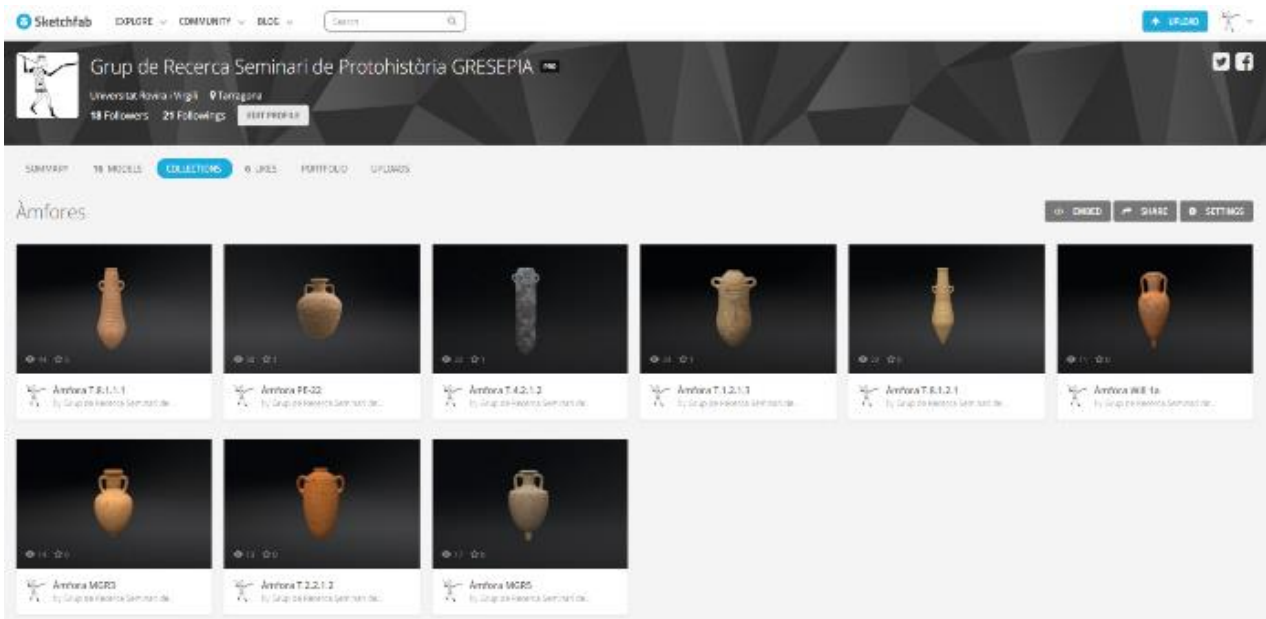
Sketchfab EXPLORE COMMUNITY BLOG Search

UPLOAD

Grup de Recerca Seminari de Protohistòria GRESEPIA PRO

Universitat Rovira i Virgili Tarragona

18 Followers 21 Followings EDIT PROFILE

SUMMARY 16 MODELS COLLECTIONS 6 LIKES PORTFOLIO UPLOADS

Àmfores

EMBED SHARE SETTINGS

Àmfora T.8.1.1.1
by Grup de Recerca Seminari de...

Àmfora PE-22
by Grup de Recerca Seminari de...

Àmfora T.4.2.1.2
by Grup de Recerca Seminari de...

Àmfora T.1.2.1.3
by Grup de Recerca Seminari de...

Àmfora T.8.1.2.1
by Grup de Recerca Seminari de...

Àmfora Will 1a
by Grup de Recerca Seminari de...

Àmfora MGR3
by Grup de Recerca Seminari de...

Àmfora T.2.2.1.2
by Grup de Recerca Seminari de...

Àmfora MGR5
by Grup de Recerca Seminari de...